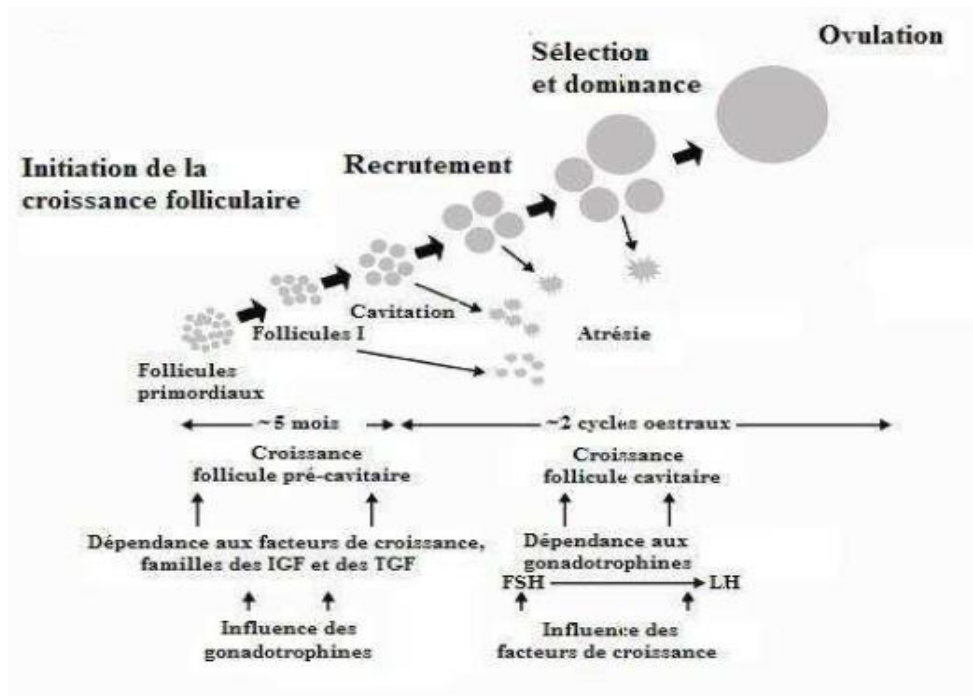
Ovulation

Sélection et dominance

Initiation de la croissance folliculaire

Recrutement

Cavitation

Follicules I

Atrésie

Follicules primordiaux

~5 mois

~2 cycles oestraux

Croissance follicule pré-cavitaire

Croissance follicule cavitaire

Dépendance aux facteurs de croissance, familles des IGF et des TGF

Dépendance aux gonadotrophines

FSH

LH

Influence des gonadotrophines

Influence des facteurs de croissance